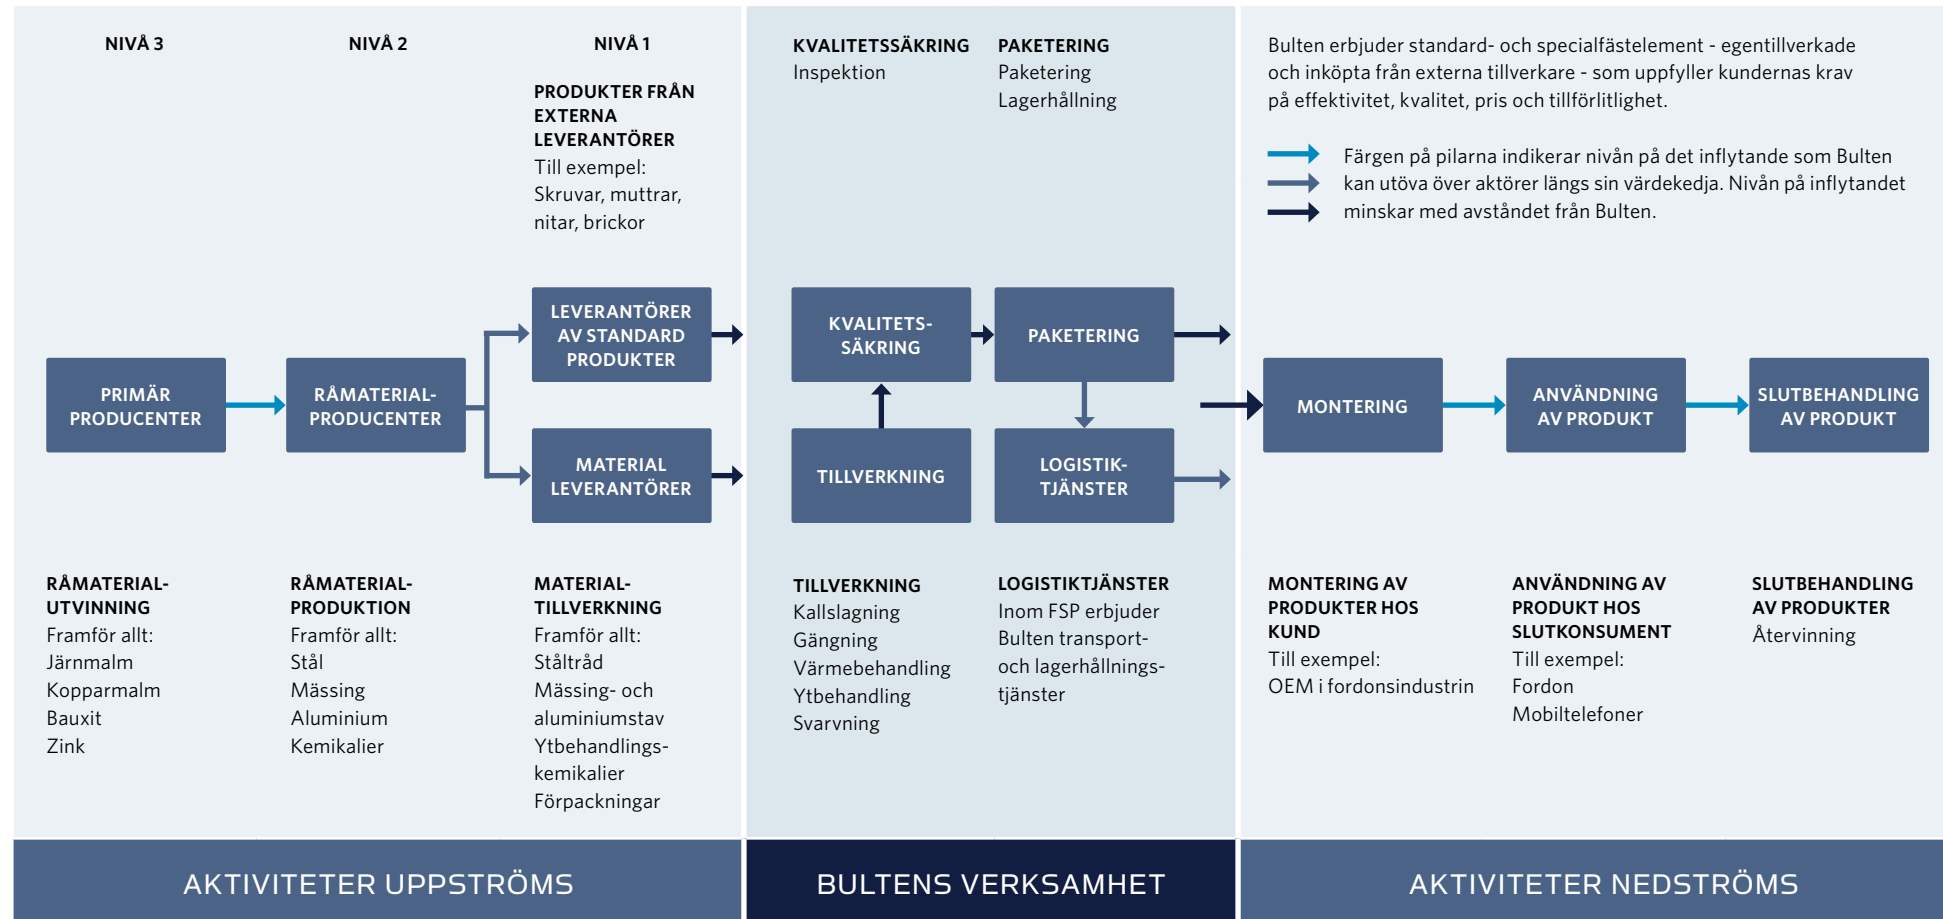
NIVÅ 3

NIVÅ 2

NIVÅ 1

PRODUKTER FRÅN EXTERNA LEVERANTÖRER
Till exempel:
Skruvar, muttrar, nitar, brickor

PRIMÄR PRODUCENTER

RÅMATERIAL-PRODUCENTER

LEVERANTÖRER AV STANDARD PRODUKTER

MATERIAL LEVERANTÖRER

RÅMATERIAL-UTVINNING
Framför allt:
Järnmalm
Kopparmalm
Bauxit
Zink

RÅMATERIAL-PRODUKTION
Framför allt:
Stål
Mässing
Aluminium
Kemikalier

MATERIAL-TILLVERKNING
Framför allt:
Ståltråd
Mässing- och aluminiumstav
Ytbehandlings-kemikalier
Förpackningar

KVALITETSSÄKRING
Inspektion

PAKETERING
Paketering
Lagerhållning

KVALITETS-SÄKRING

PAKETERING

TILLVERKNING

LOGISTIK-TJÄNSTER

TILLVERKNING
Kallslagning
Gängning
Värmebehandling
Ytbehandling
Svarvning

LOGISTIKTJÄNSTER
Inom FSP erbjuder Bulten transport- och lagerhållnings-tjänster

Bulten erbjuder standard- och specialfästelement - egentillverkade och inköpta från externa tillverkare - som uppfyller kundernas krav på effektivitet, kvalitet, pris och tillförlitlighet.

Färgen på pilarna indikerar nivån på det inflytande som Bulten kan utöva över aktörer längs sin värdekedja. Nivån på inflytandet minskar med avståndet från Bulten.

MONTERING

ANVÄNDNING AV PRODUKT

SLUTBEHANDLING AV PRODUKT

MONTERING AV PRODUKTER HOS KUND
Till exempel:
OEM i fordonsindustrin

ANVÄNDNING AV PRODUKT HOS SLUTKONSUMENT
Till exempel:
Fordon
Mobiltelefoner

SLUTBEHANDLING AV PRODUKTER
Återvinning

AKTIVITETER UPPSTRÖMS

BULTENS VERKSAMHET

AKTIVITETER NEDSTRÖMS